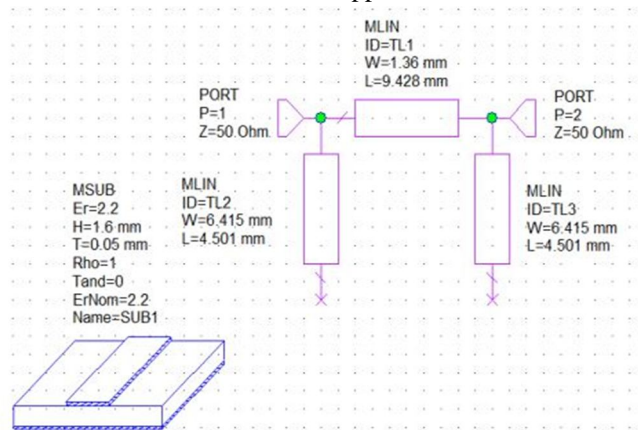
MLIN
ID=TL1
W=1.36 mm
L=9.428 mm

PORT
P=1
Z=50 Ohm

PORT
P=2
Z=50 Ohm

MSUB
Er=2.2
H=1.6 mm
T=0.05 mm
Rho=1
Tand=0
ErNom=2.2
Name=SUB1

MLIN
ID=TL2
W=6.415 mm
L=4.501 mm

MLIN
ID=TL3
W=6.415 mm
L=4.501 mm